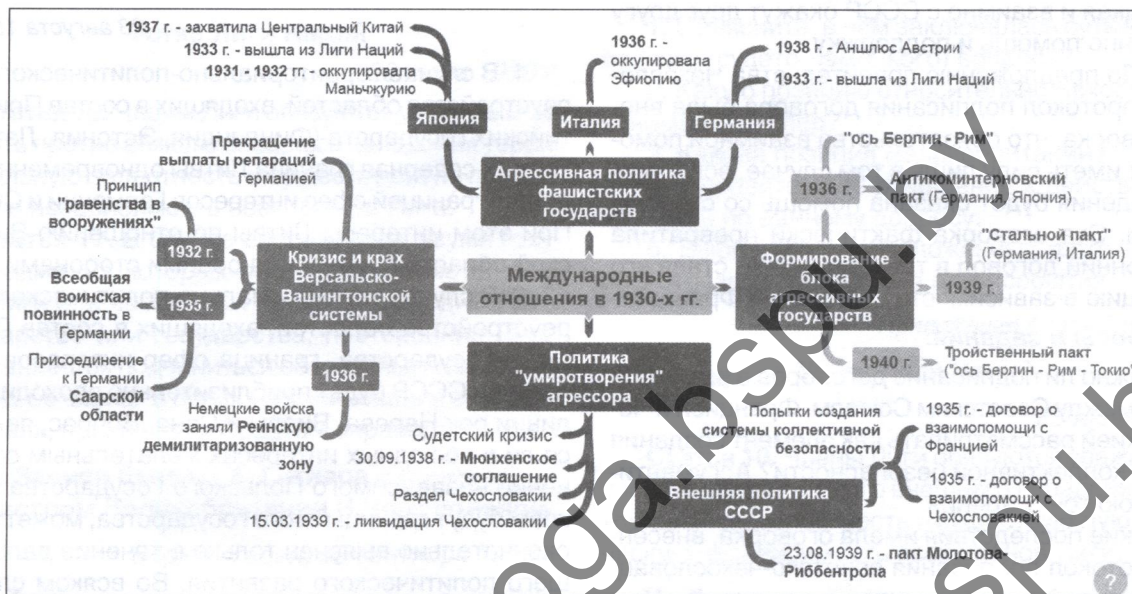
1937 г. - захватила Центральный Китай
1933 г. - вышла из Лиги Наций
1931-1932 гг. - оккупировала Маньчжурию

1936 г. - оккупировала Эфиопию

1938 г. - Аншлюс Австрии
1933 г. - вышла из Лиги Наций

Япония
Италия
Германия

Прекращение выплаты репараций Германией

Принцип "равенства в вооружениях"

Агрессивная политика фашистских государств

"ось Берлин - Рим"

1936 г.
Антикоминтерновский пакт (Германия, Япония)

1932 г.

Всеобщая воинская повинность в Германии

1935 г.

Кризис и крах Версальско-Вашингтонской системы

Международные отношения в 1930-х гг.

"Стальной пакт" (Германия, Италия)

Формирование блока агрессивных государств

1939 г.

Присоединение к Германии Саарской области

1936 г.

Политика "умиротворения" агрессора

1940 г.
Тройственный пакт ("ось Берлин - Рим - Токио")

Немецкие войска заняли Рейнскую демилитаризованную зону

Судетский кризис
30.09.1938 г. - Мюнхенское соглашение
Раздел Чехословакии
15.03.1939 г. - ликвидация Чехословакии

Попытки создания системы коллективной безопасности

1935 г. - договор о взаимопомощи с Францией

1935 г. - договор о взаимопомощи с Чехословакией

Внешняя политика СССР

23.08.1939 г. - пакт Молотова-Риббентропа

?